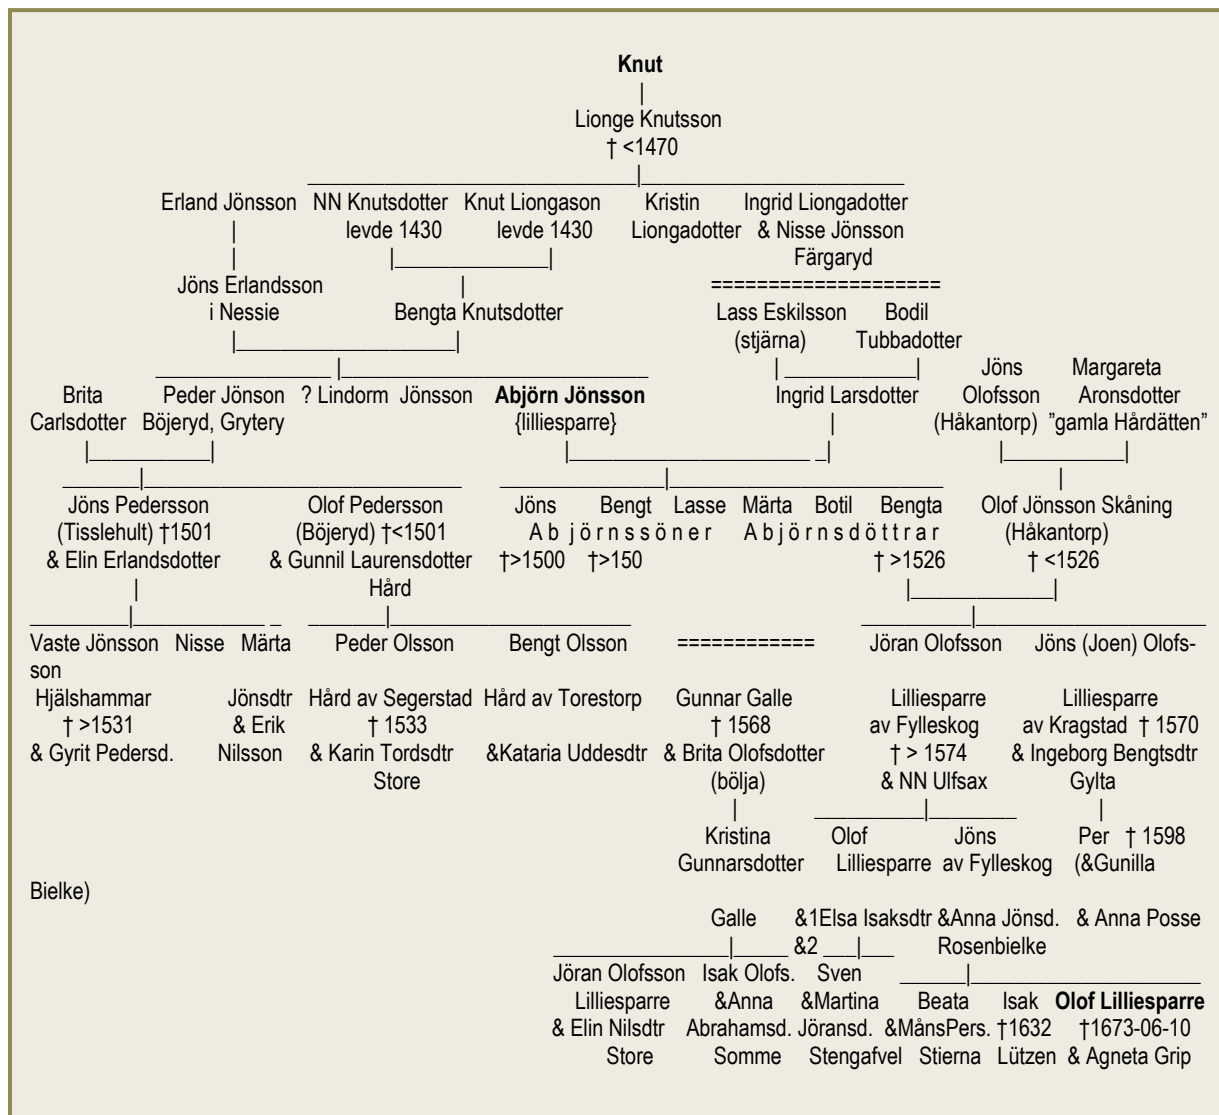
Knut
|
Lionge Knutsson
† <1470

Erland Jönsson | Jöns Erlandsson i Nessie

NN Knutsdotter levde 1430

Knut Liongason levde 1430

Bengta Knutsdotter

Kristin Liongadotter

Ingrid Liongadotter & Nisse Jönsson Färgaryd

====================

Lass Eskilsson (stjärna)

Bodil Tubbadotter

Ingrid Larsdotter

Jöns Olofsson (Håkantorp)

Margareta Aronsdotter "gamla Hårdätten"

Brita Carlsdotter

Peder Jönson Böjeryd, Grytery

? Lindorm Jönsson

**Abjörn Jönsson** {lilliesparre}

Jöns Pedersson (Tisslehult) †1501 & Elin Erlandsdotter

Olof Pedersson (Böjeryd) †<1501 & Gunnil Laurensdotter Hård

Jöns Bengt Lasse A b j ö r n s s ö n e r †>1500 †>150

Märta Botil Bengta A b j ö r n s d ö t t r a r † >1526

Olof Jönsson Skåning (Håkantorp) † <1526

Vaste Jönsson Hjälshammar † >1531 & Gyrit Pedersd.

Nisse

Märta Jönsdtr & Erik Nilsson

Peder Olsson Hård av Segerstad † 1533 & Karin Tordsdtr Store

Bengt Olsson Hård av Torestorp &Kataria Uddesdtr

============

Gunnar Galle † 1568 & Brita Olofsdotter (bölja)

Kristina Gunnarsdotter Galle

Jöran Olofsson Lilliesparre av Fylleskog † > 1574 & NN Ulfsax

Olof Lilliesparre

Jöns av Fylleskog

Jöns (Joen) Olofsson Lilliesparre av Kragstad † 1570 & Ingeborg Bengtsdtr Gylta

Per † 1598 (&Gunilla Bielke)

&1Elsa Isaksdtr &2

&Anna Jönsd. Rosenbielke

& Anna Posse

Jöran Olofsson Lilliesparre & Elin Nilsdtr Store

Isak Olofs. &Anna Abrahamsd. Somme

Sven &Martina Jöransd. Stengafvel

Beata &MånsPers. Stierna

Isak †1632 Lützen

**Olof Lilliesparre** †1673-06-10 & Agneta Grip